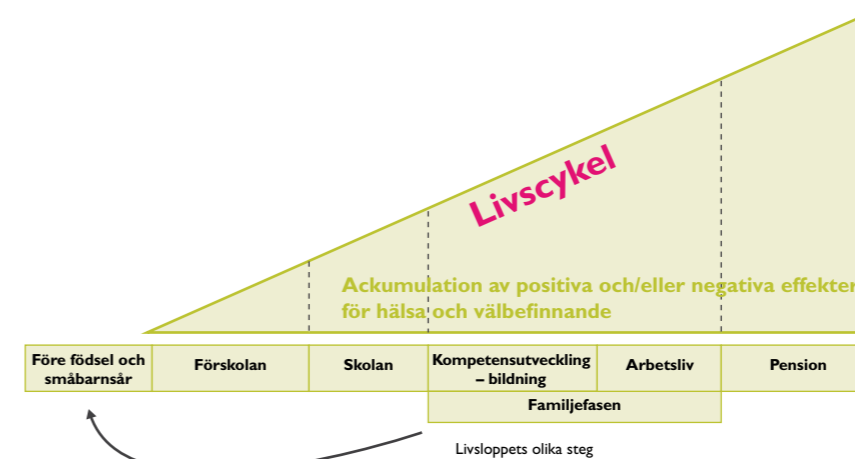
Livscykel

Ackumulation av positiva och/eller negativa effekter för hälsa och välbefinnande

| Före födsel och småbarnsår | Förskolan | Skolan | Kompetensutveckling – bildning | Arbetsliv | Pension |
|---|---|---|---|---|---|

Familjefasen

Livsloppets olika steg